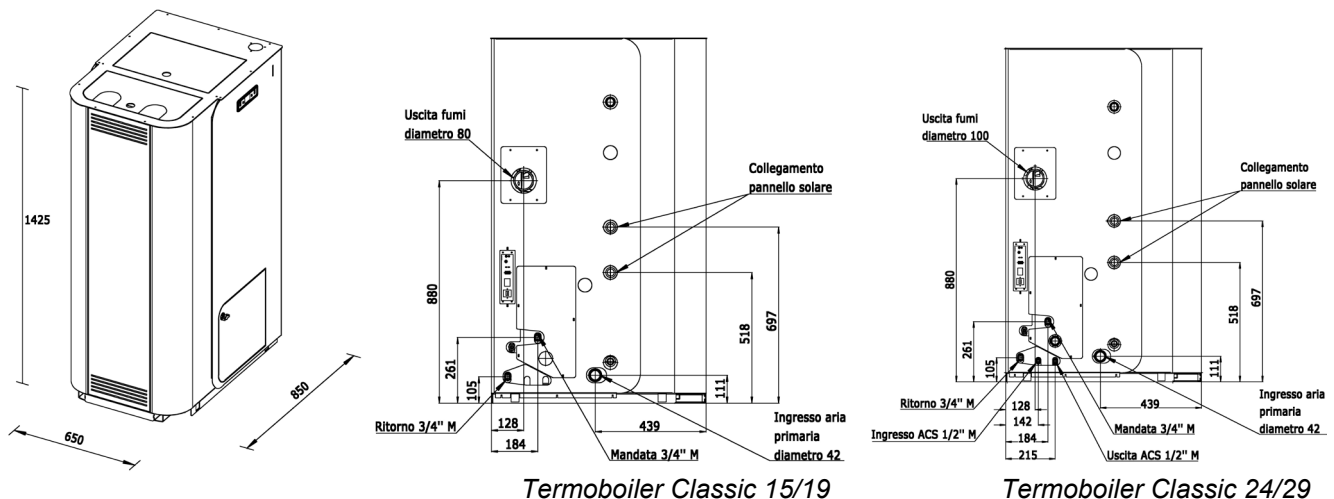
1425

650

850

Uscita fumi diametro 80

Collegamento pannello solare

880

261

105

697

518

111

Ritorno 3/4'' M

128

184

439

Mandata 3/4'' M

Ingresso aria primaria diametro 42

Termoboiler Classic 15/19

Uscita fumi diametro 100

Collegamento pannello solare

880

261

105

697

518

111

Ritorno 3/4'' M

128

142

Ingresso ACS 1/2'' M

184

215

439

Mandata 3/4'' M

Uscita ACS 1/2'' M

Ingresso aria primaria diametro 42

Termoboiler Classic 24/29